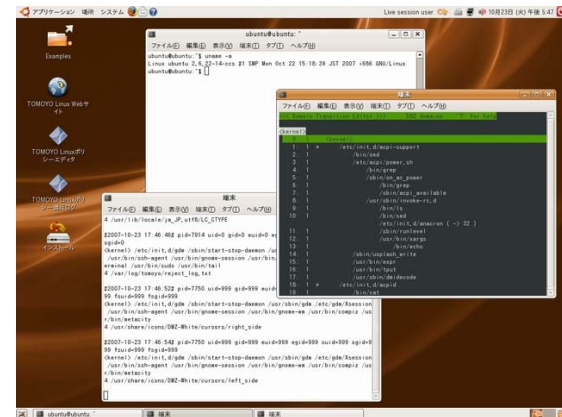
アプリケーション 場所 システム

Live session user 10月23日 (火) 午後 5:47

Examples

TOMOYO Linux Webサイト

TOMOYO Linuxポリシーエディタ

TOMOYO Linuxポリシー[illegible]

インストール

ubuntu@ubuntu: ~

ファイル(F) 編集(E) 表示(V) 端末(T) タブ(T) ヘルプ(H)

ubuntu@ubuntu:~$ uname -a
Linux ubuntu 2.6.22-14-ccs #1 SMP Mon Oct 22 15:18:39 JST 2007 i686 GNU/Linux
ubuntu@ubuntu:~$

端末

ファイル(F) 編集(E) 表示(V) 端末(T) タブ(T) ヘルプ(H)

<<< Domain Transition Editor >>> 502 domains '?' for help

<kernel>

| | |
|---|---|
| 0 | <kernel> |
| 1 1 * | /etc/init.d/acpi-support |
| 2 1 | /bin/sed |
| 3 1 | /etc/acpi/power.sh |
| 4 1 | /bin/grep |
| 5 1 | /sbin/on_ac_power |
| 6 1 | /bin/grep |
| 7 1 | /sbin/acpi_available |
| 8 1 | /usr/sbin/invoke-rc.d |
| 9 1 | /bin/ls |
| 10 1 | /bin/sed |
| | /etc/init.d/anacron ( -> 32 ) |
| 11 1 | /sbin/runlevel |
| 12 1 | /usr/bin/xargs |
| 13 1 | /bin/echo |
| 14 1 | /sbin/usplash_write |
| 15 1 | /usr/bin/expr |
| 16 1 | /usr/bin/tput |
| 17 1 | /usr/sbin/dmidecode |
| 18 1 * | /etc/init.d/acpid |
| 19 1 | /bin/cat |

端末

ファイル(F) 編集(E) 表示(V) 端末(T) タブ(T) ヘルプ(H)

4 /usr/lib/locale/ja_JP.utf8/LC_CTYPE

#2007-10-23 17:46:46 pid=7814 uid=0 gid=0 euid=0 e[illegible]
sgid=0
<kernel> /etc/init.d/gdm /sbin/start-stop-daemon /usr/sbin/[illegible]
/usr/bin/ssh-agent /usr/bin/gnome-session /usr/bin/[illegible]
erminal /usr/bin/sudo /usr/bin/tail
4 /var/log/tomoyo/reject_log.txt

#2007-10-23 17:46:52 pid=7750 uid=999 gid=999 euid=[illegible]
99 fsuid=999 fsgid=999
<kernel> /etc/init.d/gdm /sbin/start-stop-daemon /usr/sbin/gdm /etc/gdm/Xsession
/usr/bin/ssh-agent /usr/bin/gnome-session /usr/bin/gnome-wm /usr/bin/compiz /us
r/bin/metacity
4 /usr/share/icons/DMZ-White/cursors/right_side

#2007-10-23 17:46:54 pid=7750 uid=999 gid=999 euid=999 egid=999 suid=999 sgid=9
99 fsuid=999 fsgid=999
<kernel> /etc/init.d/gdm /sbin/start-stop-daemon /usr/sbin/gdm /etc/gdm/Xsession
/usr/bin/ssh-agent /usr/bin/gnome-session /usr/bin/gnome-wm /usr/bin/compiz /us
r/bin/metacity
4 /usr/share/icons/DMZ-White/cursors/left_side

ubuntu@ubuntu: ~ 端末 端末